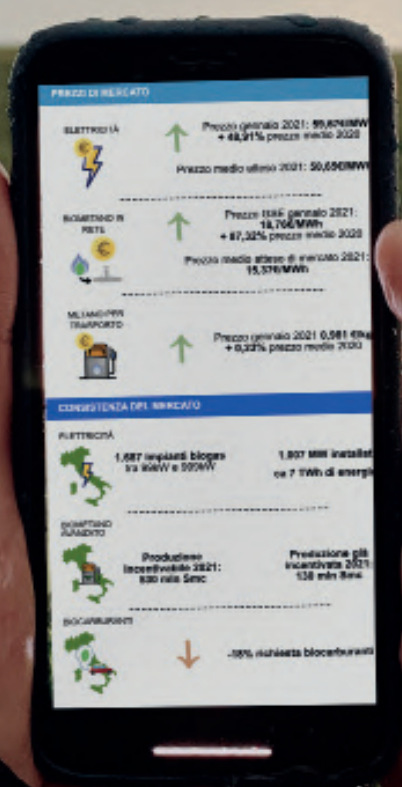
PREZZI DI MERCATO

ELETTRICITÀ

Prezzo gennaio 2021: 55,82€/MWh + 48,91% prezzo medio 2020

Prezzo medio atteso 2021: 50,65€/MWh

BIOMETANO IN RETE

Prezzo ttdf gennaio 2021: 18,76€/MWh + 67,32% prezzo medio 2020

Prezzo medio atteso di mercato 2021: 15,57€/MWh

METANO PER TRASPORTO

Prezzo gennaio 2021 0,981 €/kg + 0,33% prezzo medio 2020

CONSISTENZA DEL MERCATO

ELETTRICITÀ

1.687 impianti biogas tra 99kW e 999kW

1.897 MW installati ca 7 TWh di energia

BIOMETANO AVANZATO

Produzione incentivabile 2021: 830 mln Smc

Produzione già incentivata 2021: 138 mln Smc

BIOCARBURANTI

-18% richiesta biocarburanti